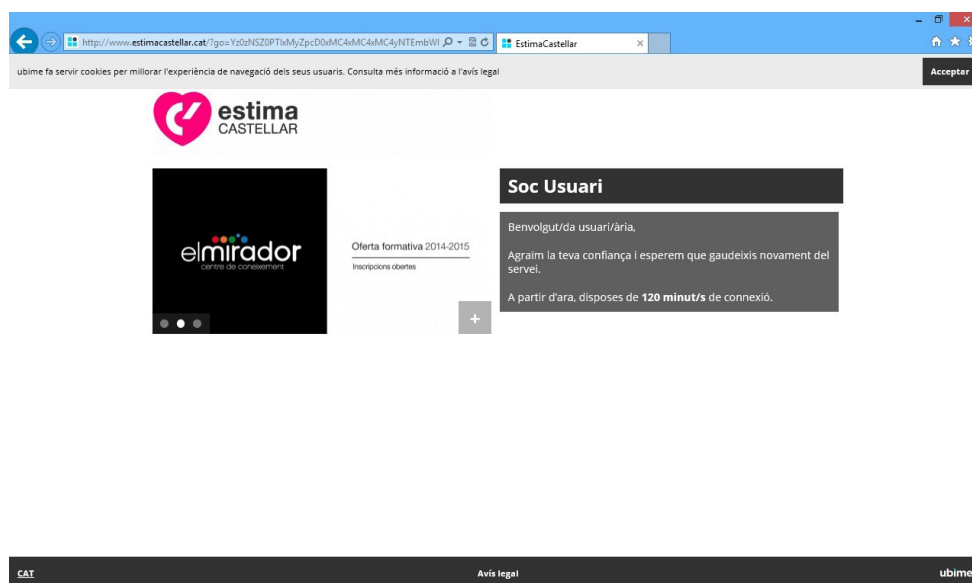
http://www.estimacastellar.cat/?go=Yz0zNSZ0PTIxMyZpcD0xMC4xMC4xMC4yNTEmbWI

EstimaCastellar

ubime fa servir cookies per millorar l'experiència de navegació dels seus usuaris. Consulta més informació a l'avís legal

Acceptar

estima
CASTELLAR

elmirador
centre de coneixement

Oferta formativa 2014-2015
Inscripcions obertes

+

Soc Usuari

Benvolgut/da usuari/ària,

Agraim la teva confiança i esperem que gaudeixis novament del servei.

A partir d'ara, disposes de **120 minut/s** de connexió.

CAT

Avís legal

ubime